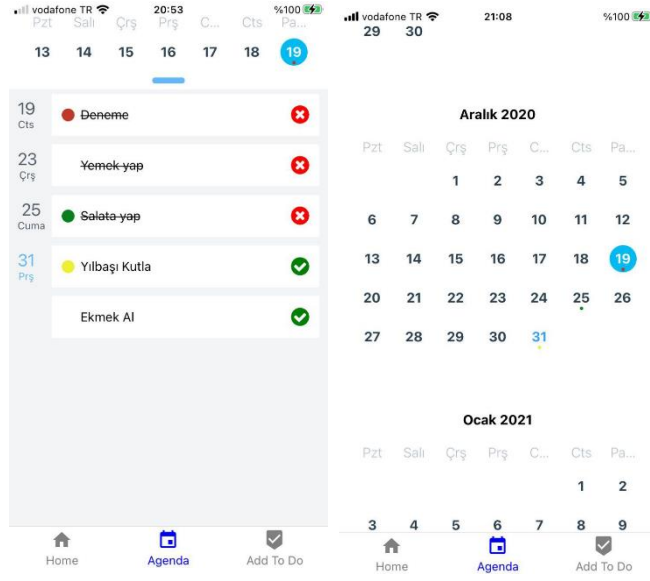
vodafone TR 20:53 %100

| Pzt | Salı | Çrş | Prş | C... | Cts | Pa... |
|---|---|---|---|---|---|---|
| 13 | 14 | 15 | 16 | 17 | 18 | 19 |

19
Cts
~~Deneme~~

23
Çrş
~~Yemek yap~~

25
Cuma
~~Salata yap~~

31
Prş
Yılbaşı Kutla

Ekmek Al

Home Agenda Add To Do

vodafone TR 21:08 %100

29 30

Aralık 2020

| Pzt | Salı | Çrş | Prş | C... | Cts | Pa... |
|---|---|---|---|---|---|---|
| | | 1 | 2 | 3 | 4 | 5 |
| 6 | 7 | 8 | 9 | 10 | 11 | 12 |
| 13 | 14 | 15 | 16 | 17 | 18 | 19 |
| 20 | 21 | 22 | 23 | 24 | 25 | 26 |
| 27 | 28 | 29 | 30 | 31 | | |

Ocak 2021

| Pzt | Salı | Çrş | Prş | C... | Cts | Pa... |
|---|---|---|---|---|---|---|
| | | | | | 1 | 2 |
| 3 | 4 | 5 | 6 | 7 | 8 | 9 |

Home Agenda Add To Do